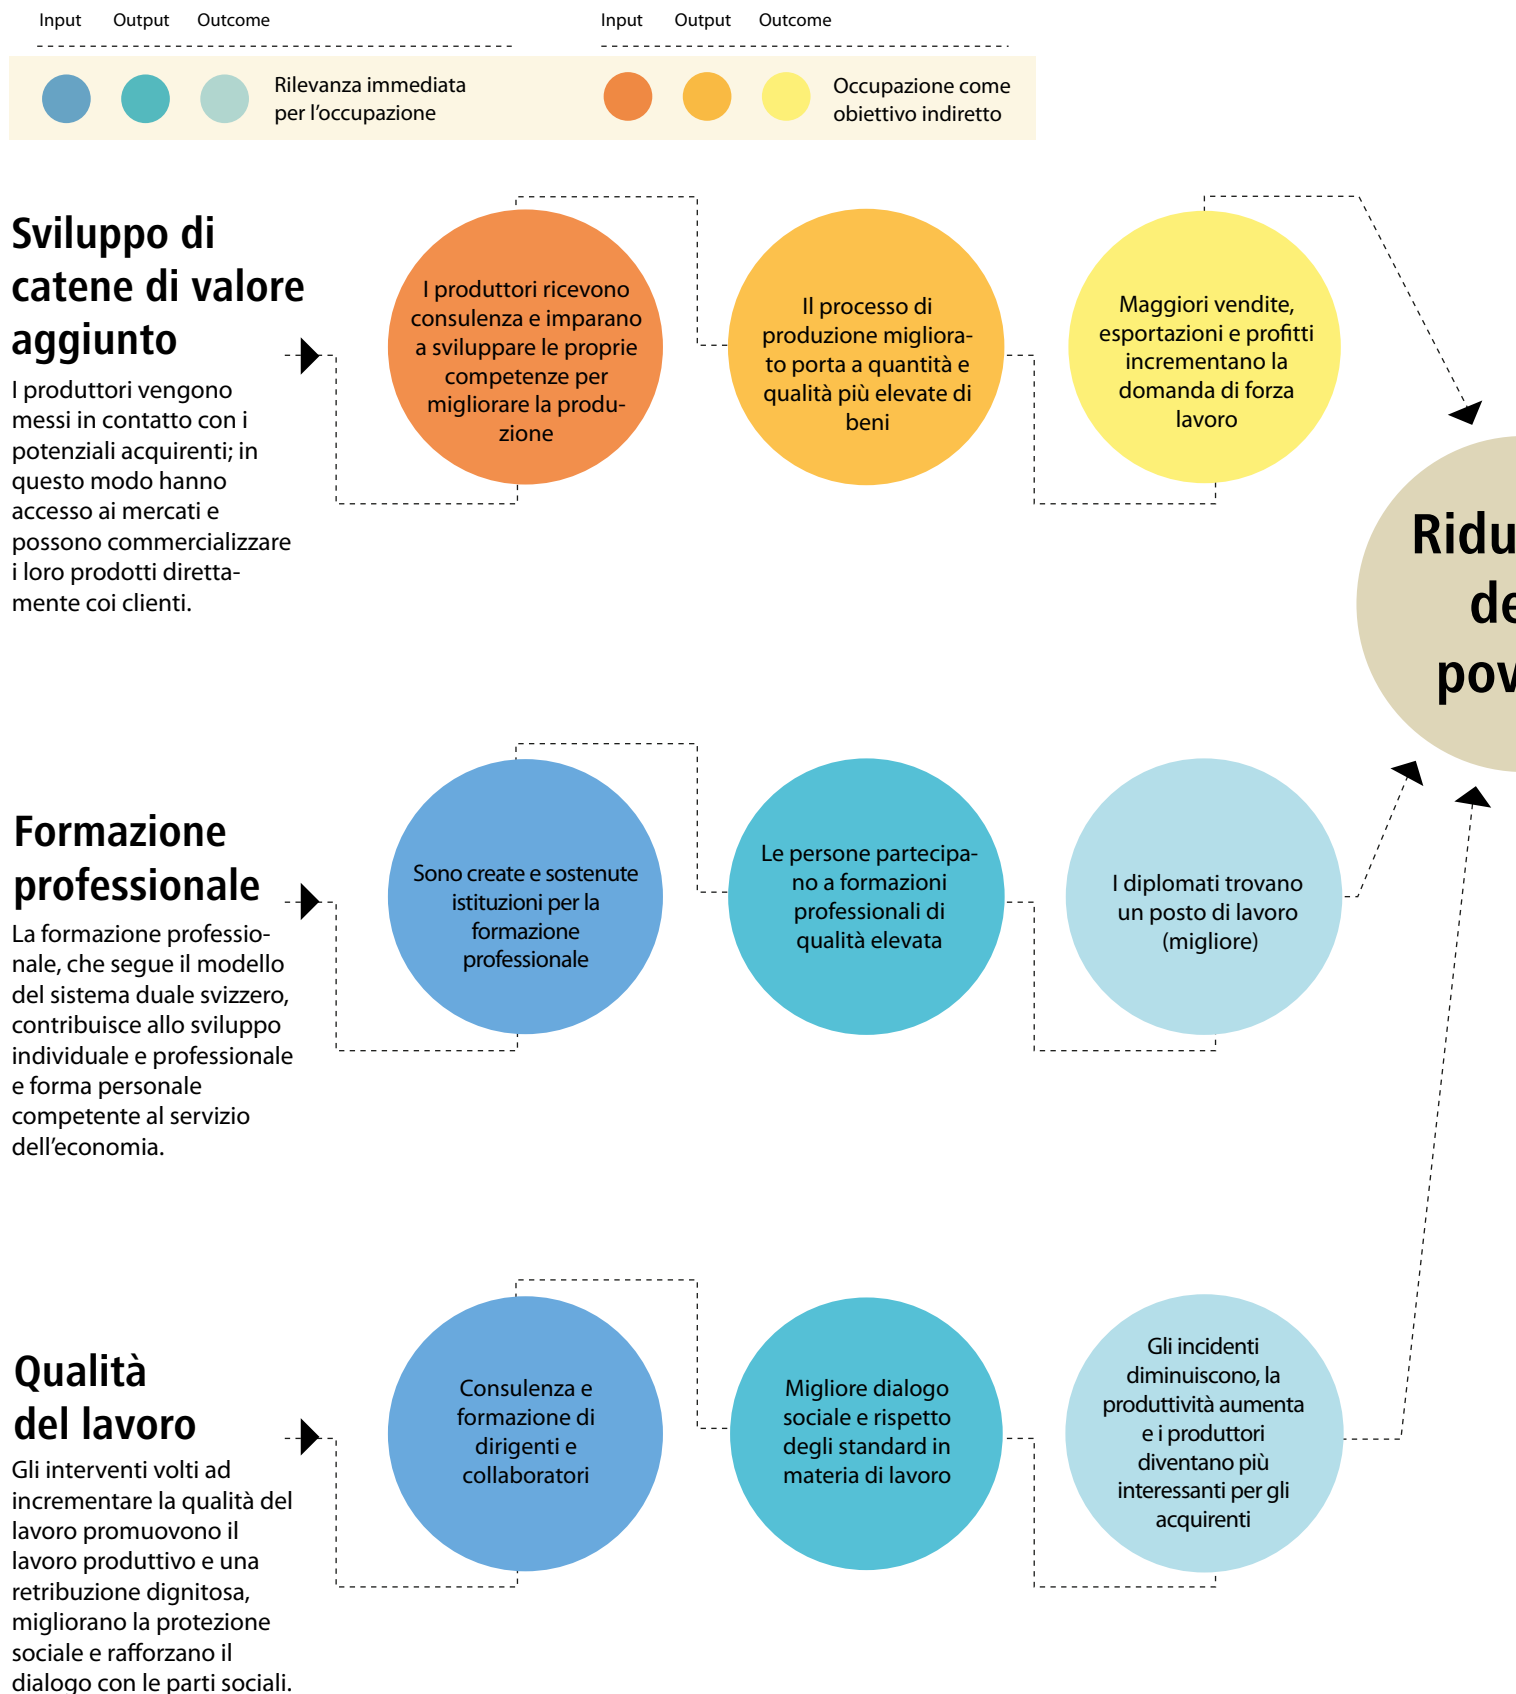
Input Output Outcome

Rilevanza immediata per l'occupazione

Input Output Outcome

Occupazione come obiettivo indiretto

Sviluppo di catene di valore aggiunto

I produttori vengono messi in contatto con i potenziali acquirenti; in questo modo hanno accesso ai mercati e possono commercializzare i loro prodotti direttamente coi clienti.

I produttori ricevono consulenza e imparano a sviluppare le proprie competenze per migliorare la produzione

Il processo di produzione migliorato porta a quantità e qualità più elevate di beni

Maggiori vendite, esportazioni e profitti incrementano la domanda di forza lavoro

Ridu
de
pov

Formazione professionale

La formazione professionale, che segue il modello del sistema duale svizzero, contribuisce allo sviluppo individuale e professionale e forma personale competente al servizio dell'economia.

Sono create e sostenute istituzioni per la formazione professionale

Le persone partecipano a formazioni professionali di qualità elevata

I diplomati trovano un posto di lavoro (migliore)

Qualità del lavoro

Gli interventi volti ad incrementare la qualità del lavoro promuovono il lavoro produttivo e una retribuzione dignitosa, migliorano la protezione sociale e rafforzano il dialogo con le parti sociali.

Consulenza e formazione di dirigenti e collaboratori

Migliore dialogo sociale e rispetto degli standard in materia di lavoro

Gli incidenti diminuiscono, la produttività aumenta e i produttori diventano più interessanti per gli acquirenti